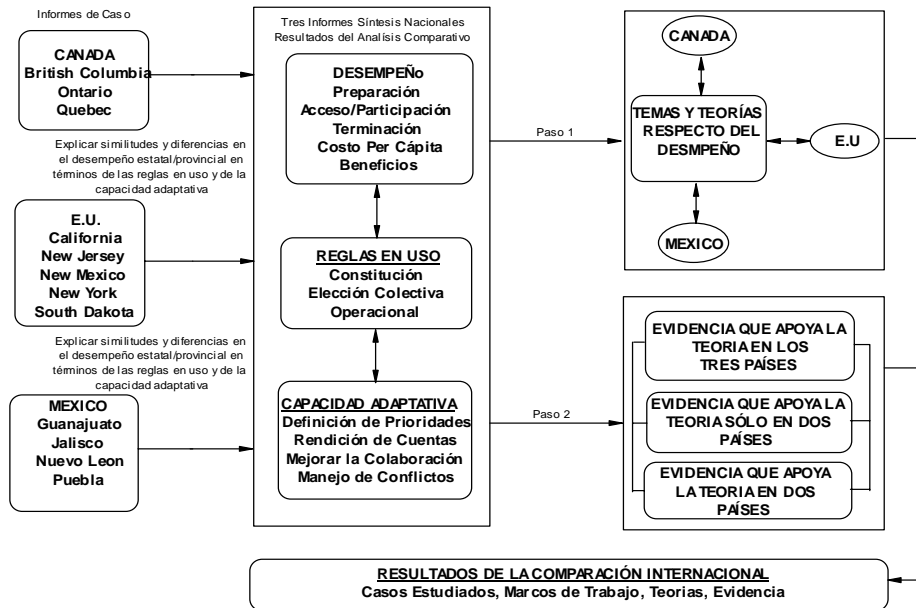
Informes de Caso

CANADA
British Columbia
Ontario
Quebec

Explicar similitudes y diferencias en el desempeño estatal/provincial en términos de las reglas en uso y de la capacidad adaptativa

E.U.
California
New Jersey
New Mexico
New York
South Dakota

Explicar similitudes y diferencias en el desempeño estatal/provincial en términos de las reglas en uso y de la capacidad adaptativa

MEXICO
Guanajuato
Jalisco
Nuevo Leon
Puebla

Tres Informes Síntesis Nacionales
Resultados del Análisis Comparativo

DESEMPEÑo
Preparación
Acceso/Participación
Terminación
Costo Per Cápita
Beneficios

REGLAS EN USO
Constitución
Elección Colectiva
Operacional

CAPACIDAD ADAPTATIVA
Definición de Prioridades
Rendición de Cuentas
Mejorar la Colaboración
Manejo de Conflictos

Paso 1

Paso 2

CANADA

TEMAS Y TEORÍAS RESPECTO DEL DESMPEÑO

E.U

MEXICO

EVIDENCIA QUE APOYA LA TEORIA EN LOS TRES PAÍSES

EVIDENCIA QUE APOYA LA TEORIA SÓLO EN DOS PAÍSES

EVIDENCIA QUE APOYA LA TEORIA EN DOS PAÍSES

RESULTADOS DE LA COMPARACIÓN INTERNACIONAL
Casos Estudiados, Marcos de Trabajo, Teorias, Evidencia